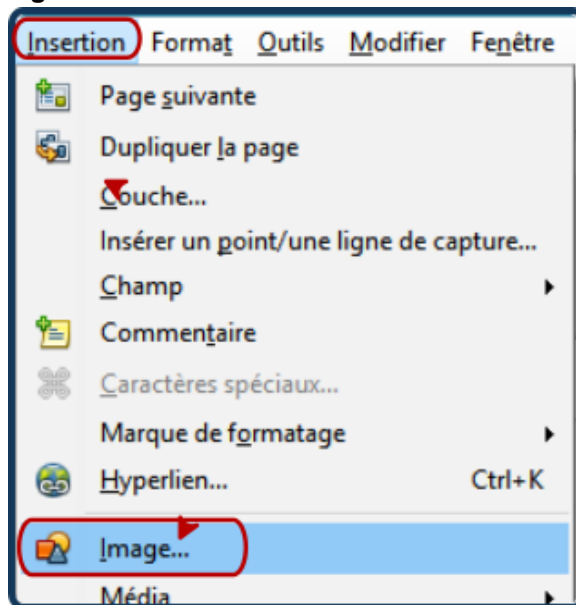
Insertion Format Outils Modifier Fenêtre

Page suivante
Dupliquer la page
Couche...
Insérer un point/une ligne de capture...
Champ
Commentaire
Caractères spéciaux...
Marque de formatage
Hyperlien... Ctrl+K
Image...
Média